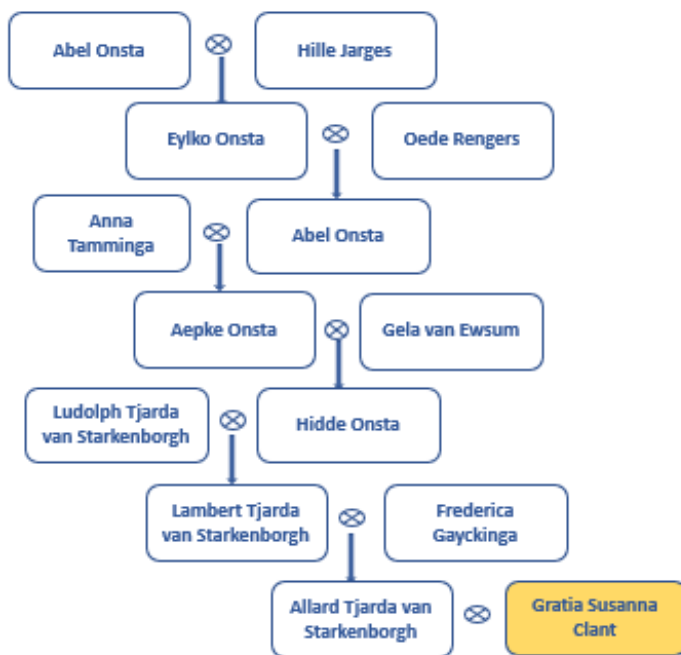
Abel Onsta ⊗ Hille Jarges

Eylko Onsta ⊗ Oede Rengers

Anna Tamminga ⊗ Abel Onsta

Aepke Onsta ⊗ Gela van Ewsum

Ludolph Tjarda van Starkenborgh ⊗ Hidde Onsta

Lambert Tjarda van Starkenborgh ⊗ Frederica Gayckinga

Allard Tjarda van Starkenborgh ⊗ Gratia Susanna Clant